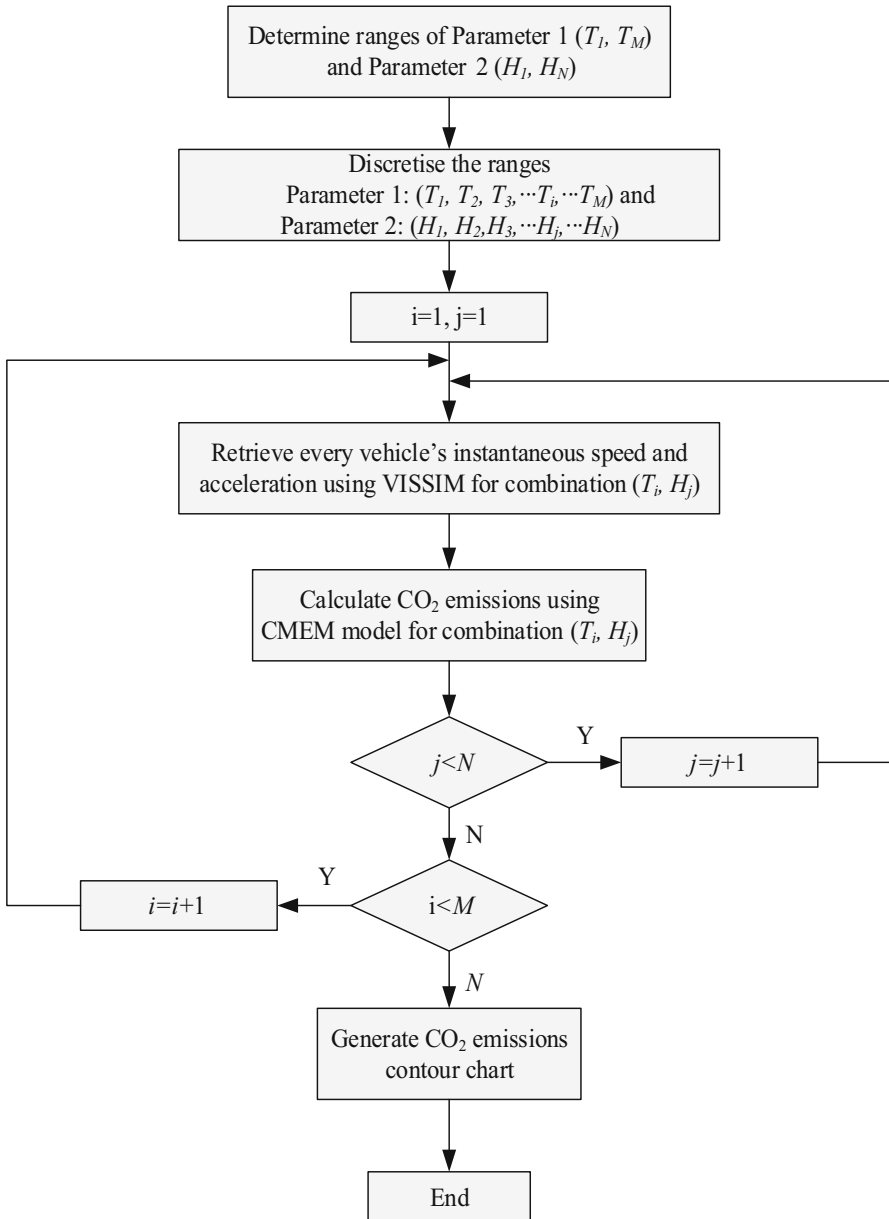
Determine ranges of Parameter 1 ($T_1$, $T_M$) and Parameter 2 ($H_1$, $H_N$)

Discretise the ranges
Parameter 1: ($T_1$, $T_2$, $T_3$, $\cdots T_i$, $\cdots T_M$) and
Parameter 2: ($H_1$, $H_2$, $H_3$, $\cdots H_j$, $\cdots H_N$)

i=1, j=1

Retrieve every vehicle's instantaneous speed and acceleration using VISSIM for combination ($T_i$, $H_j$)

Calculate $CO_2$ emissions using CMEM model for combination ($T_i$, $H_j$)

$j<N$

Y

$j=j+1$

N

Y

$i=i+1$

i<$M$

$N$

Generate $CO_2$ emissions contour chart

End